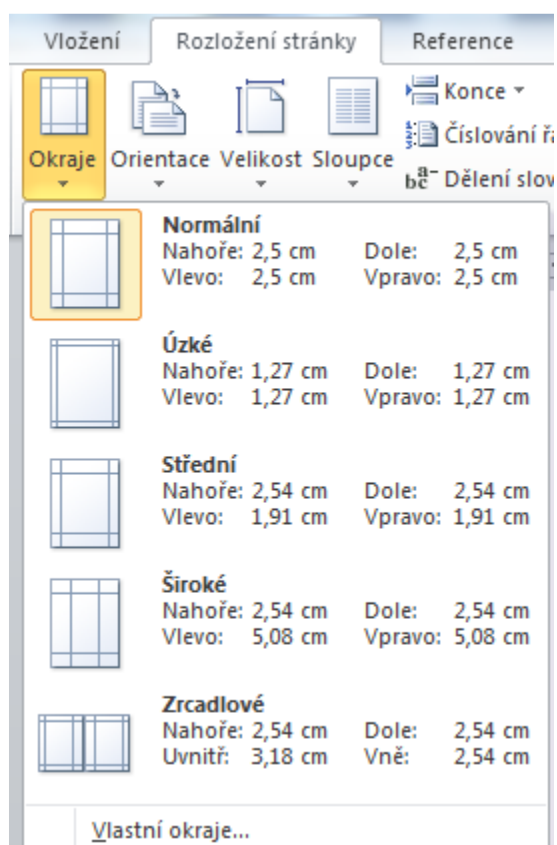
Vložení Rozložení stránky Reference

Okraje Orientace Velikost Sloupce

Konce ▾
Číslování ř
Dělení slo

**Normální**
Nahoře: 2,5 cm Dole: 2,5 cm
Vlevo: 2,5 cm Vpravo: 2,5 cm

**Úzké**
Nahoře: 1,27 cm Dole: 1,27 cm
Vlevo: 1,27 cm Vpravo: 1,27 cm

**Střední**
Nahoře: 2,54 cm Dole: 2,54 cm
Vlevo: 1,91 cm Vpravo: 1,91 cm

**Široké**
Nahoře: 2,54 cm Dole: 2,54 cm
Vlevo: 5,08 cm Vpravo: 5,08 cm

**Zrcadlové**
Nahoře: 2,54 cm Dole: 2,54 cm
Uvnitř: 3,18 cm Vně: 2,54 cm

Vlastní okraje...